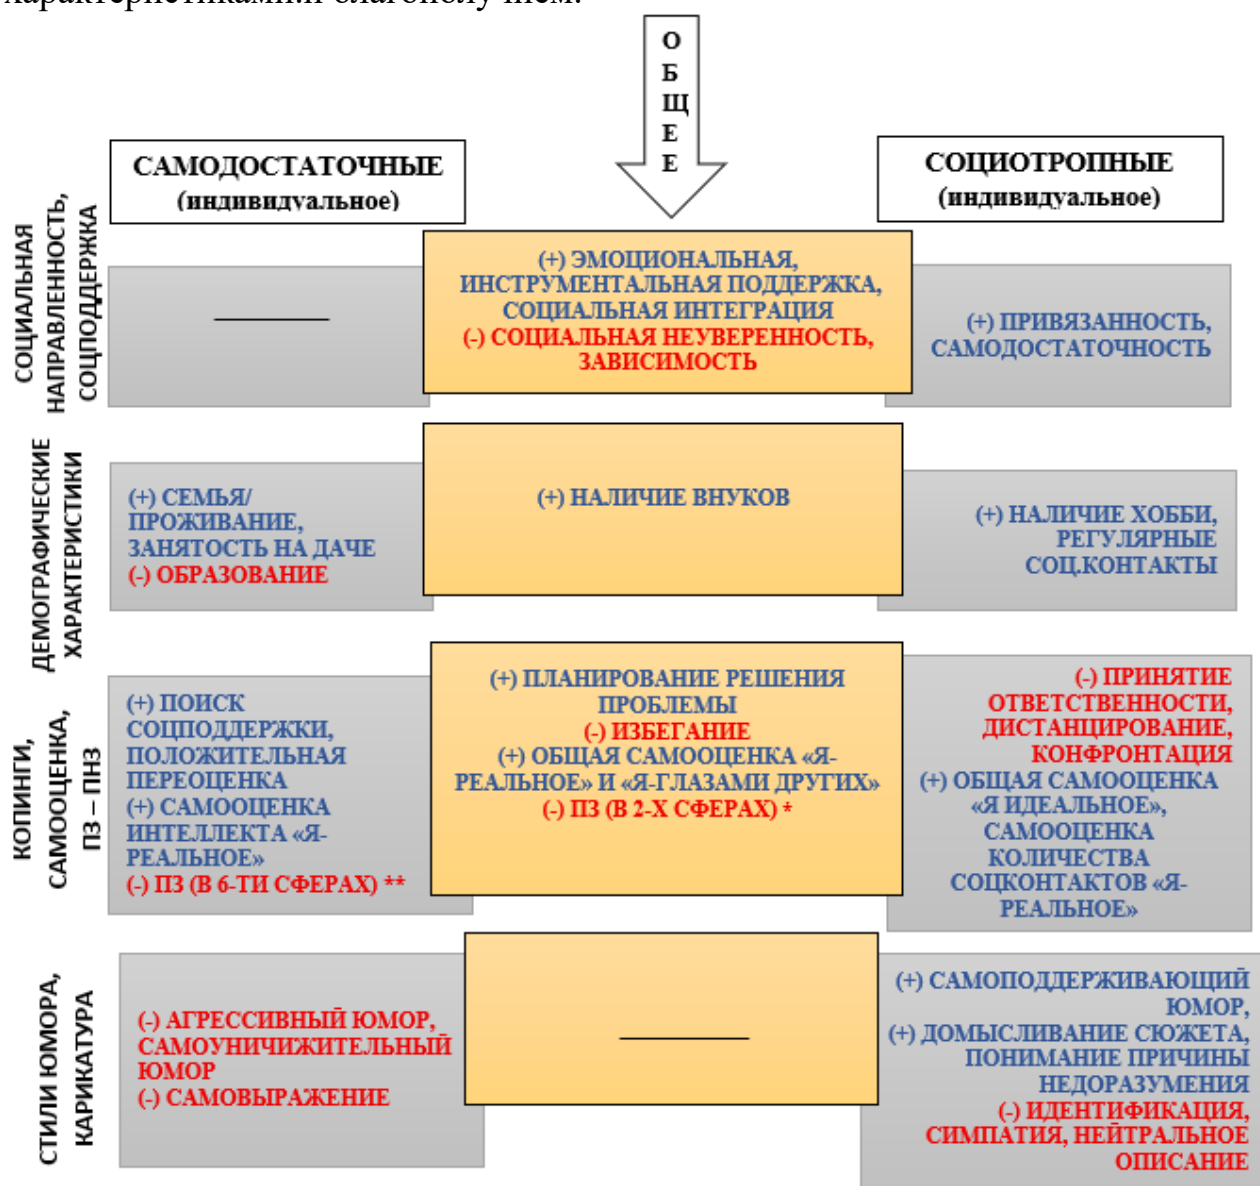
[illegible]

ОБЩЕЕ

САМОДОСТАТОЧНЫЕ (индивидуальное)

СОЦИОТРОПНЫЕ (индивидуальное)

СОЦИАЛЬНАЯ НАПРАВЛЕННОСТЬ, СОЦПОДДЕРЖКА

———

(+) ЭМОЦИОНАЛЬНАЯ, ИНСТРУМЕНТАЛЬНАЯ ПОДДЕРЖКА, СОЦИАЛЬНАЯ ИНТЕГРАЦИЯ
(-) СОЦИАЛЬНАЯ НЕУВЕРЕННОСТЬ, ЗАВИСИМОСТЬ

(+) ПРИВЯЗАННОСТЬ, САМОДОСТАТОЧНОСТЬ

ДЕМОГРАФИЧЕСКИЕ ХАРАКТЕРИСТИКИ

(+) СЕМЬЯ/ ПРОЖИВАНИЕ, ЗАНЯТОСТЬ НА ДАЧЕ
(-) ОБРАЗОВАНИЕ

(+) НАЛИЧИЕ ВНУКОВ

(+) НАЛИЧИЕ ХОББИ, РЕГУЛЯРНЫЕ СОЦ.КОНТАКТЫ

КОПИНГИ, САМООЦЕНКА, ПЗ – ПНЗ

(+) ПОИСК СОЦПОДДЕРЖКИ, ПОЛОЖИТЕЛЬНАЯ ПЕРЕОЦЕНКА
(+) САМООЦЕНКА ИНТЕЛЛЕКТА «Я-РЕАЛЬНОЕ»
(-) ПЗ (В 6-ТИ СФЕРАХ) **

(+) ПЛАНИРОВАНИЕ РЕШЕНИЯ ПРОБЛЕМЫ
(-) ИЗБЕГАНИЕ
(+) ОБЩАЯ САМООЦЕНКА «Я-РЕАЛЬНОЕ» И «Я-ГЛАЗАМИ ДРУГИХ»
(-) ПЗ (В 2-Х СФЕРАХ) *

(-) ПРИНЯТИЕ ОТВЕТСТВЕННОСТИ, ДИСТАНЦИРОВАНИЕ, КОНФРОНТАЦИЯ
(+) ОБЩАЯ САМООЦЕНКА «Я ИДЕАЛЬНОЕ», САМООЦЕНКА КОЛИЧЕСТВА СОЦКОНТАКТОВ «Я-РЕАЛЬНОЕ»

СТИЛИ ЮМОРА, КАРИКАТУРА

(-) АГРЕССИВНЫЙ ЮМОР, САМОУНИЧИЖИТЕЛЬНЫЙ ЮМОР
(-) САМОВЫРАЖЕНИЕ

———

(+) САМОПОДДЕРЖИВАЮЩИЙ ЮМОР,
(+) ДОМЫСЛИВАНИЕ СЮЖЕТА, ПОНИМАНИЕ ПРИЧИНЫ НЕДОРАЗУМЕНИЯ
(-) ИДЕНТИФИКАЦИЯ, СИМПАТИЯ, НЕЙТРАЛЬНОЕ ОПИСАНИЕ